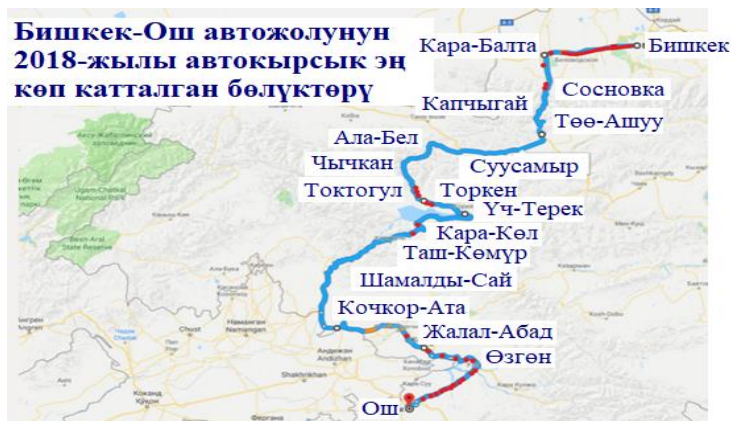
Бишкек-Ош автожолунун 2018-жылы автокырсык эң көп катталган бөлүктөрү

Кара-Балта
Бишкек
Сосновка
Капчыгай
Төө-Ашуу
Ала-Бел
Чычкан
Суусамыр
Токтогул
Торкен
Үч-Терек
Кара-Көл
Таш-Көмүр
Шамалды-Сай
Кочкор-Ата
Жалал-Абад
Өзгөн
Ош